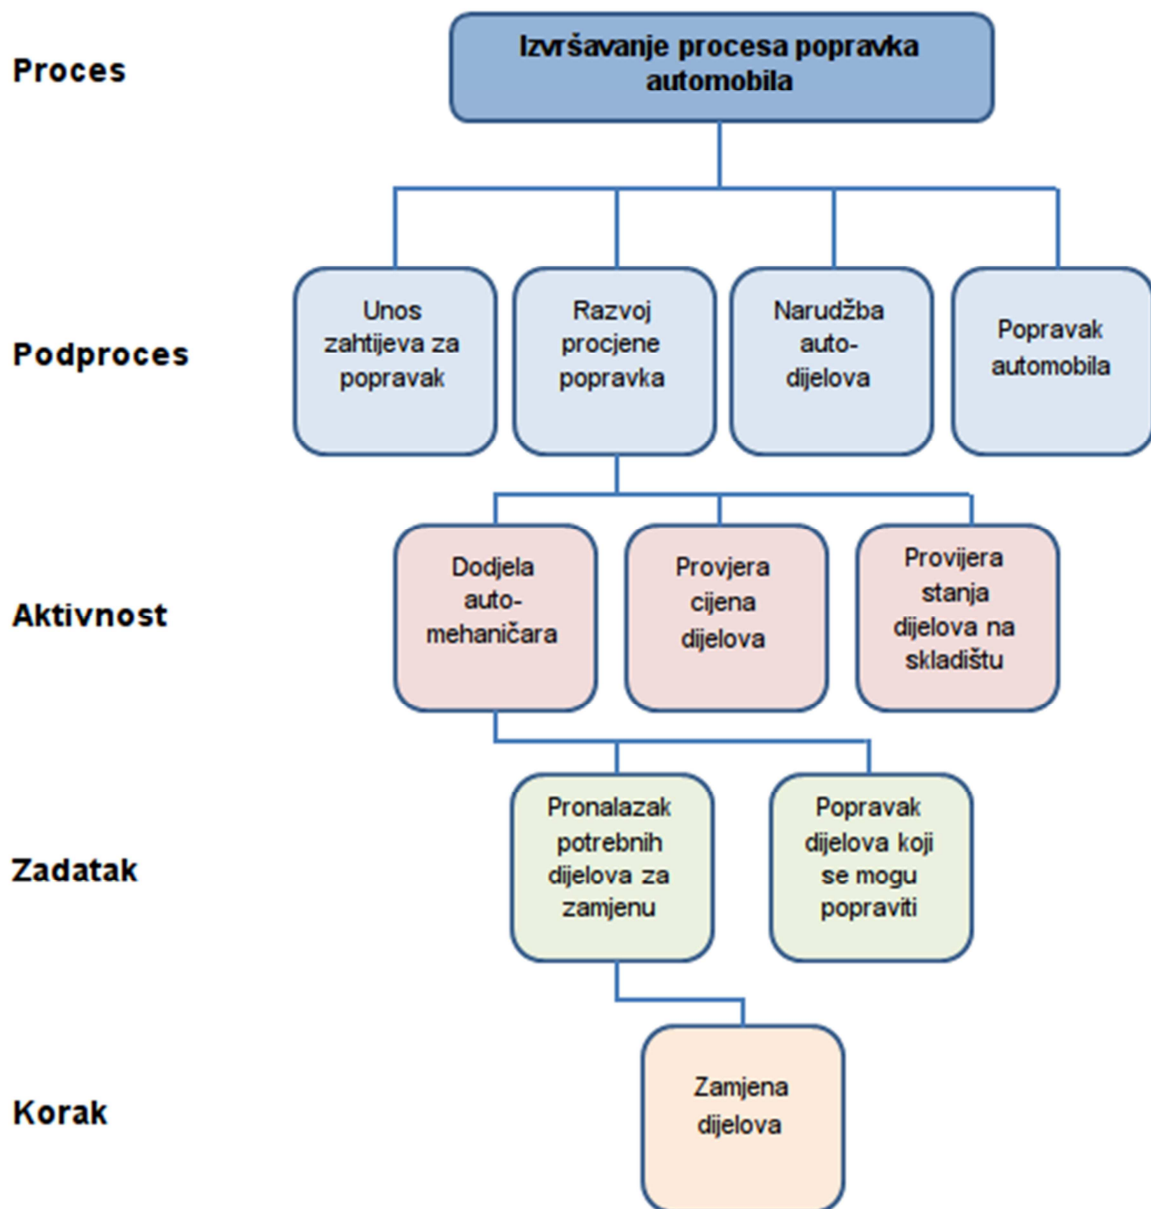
Proces

Izvršavanje procesa popravka automobila

Podproces

Unos zahtijeva za popravak

Razvoj procjene popravka

Narudžba auto-dijelova

Popravak automobila

Aktivnost

Dodjela auto-mehaničara

Provjera cijena dijelova

Provijera stanja dijelova na skladištu

Zadatak

Pronalazak potrebnih dijelova za zamjenu

Popravak dijelova koji se mogu popraviti

Korak

Zamjena dijelova